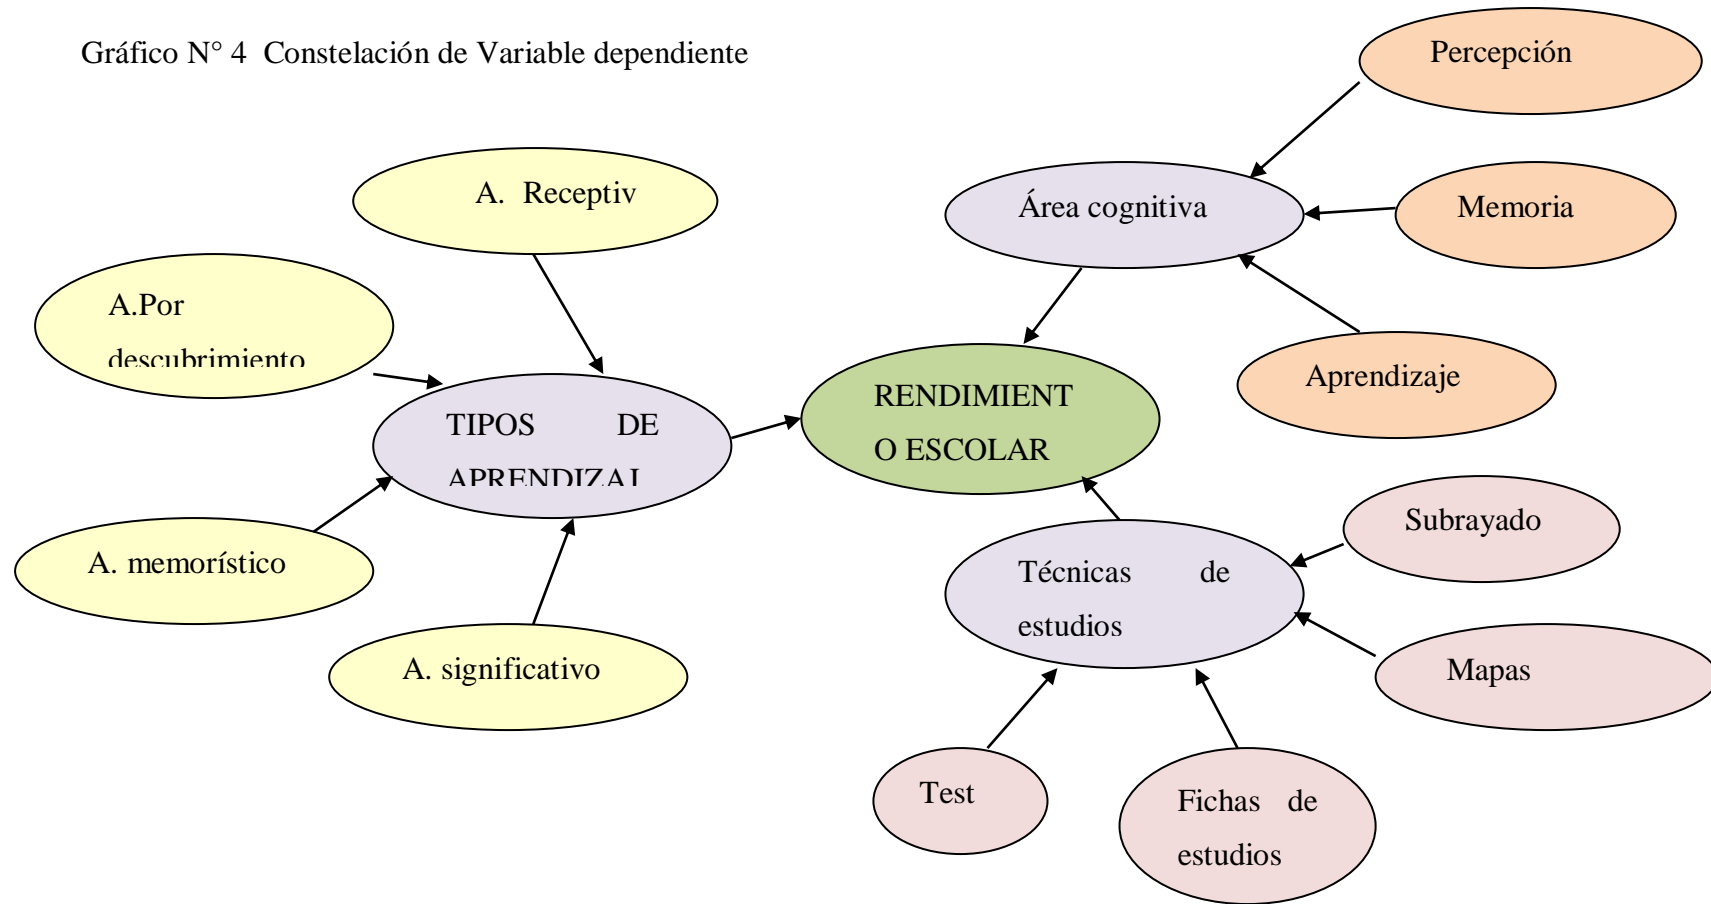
Gráfico N° 4 Constelación de Variable dependiente

Percepción

A. Receptiv

Área cognitiva

Memoria

A.Por descubrimiento

Aprendizaje

TIPOS DE APRENDIZAJ

RENDIMIENTO ESCOLAR

Subrayado

A. memorístico

Técnicas de estudios

Mapas

A. significativo

Test

Fichas de estudios